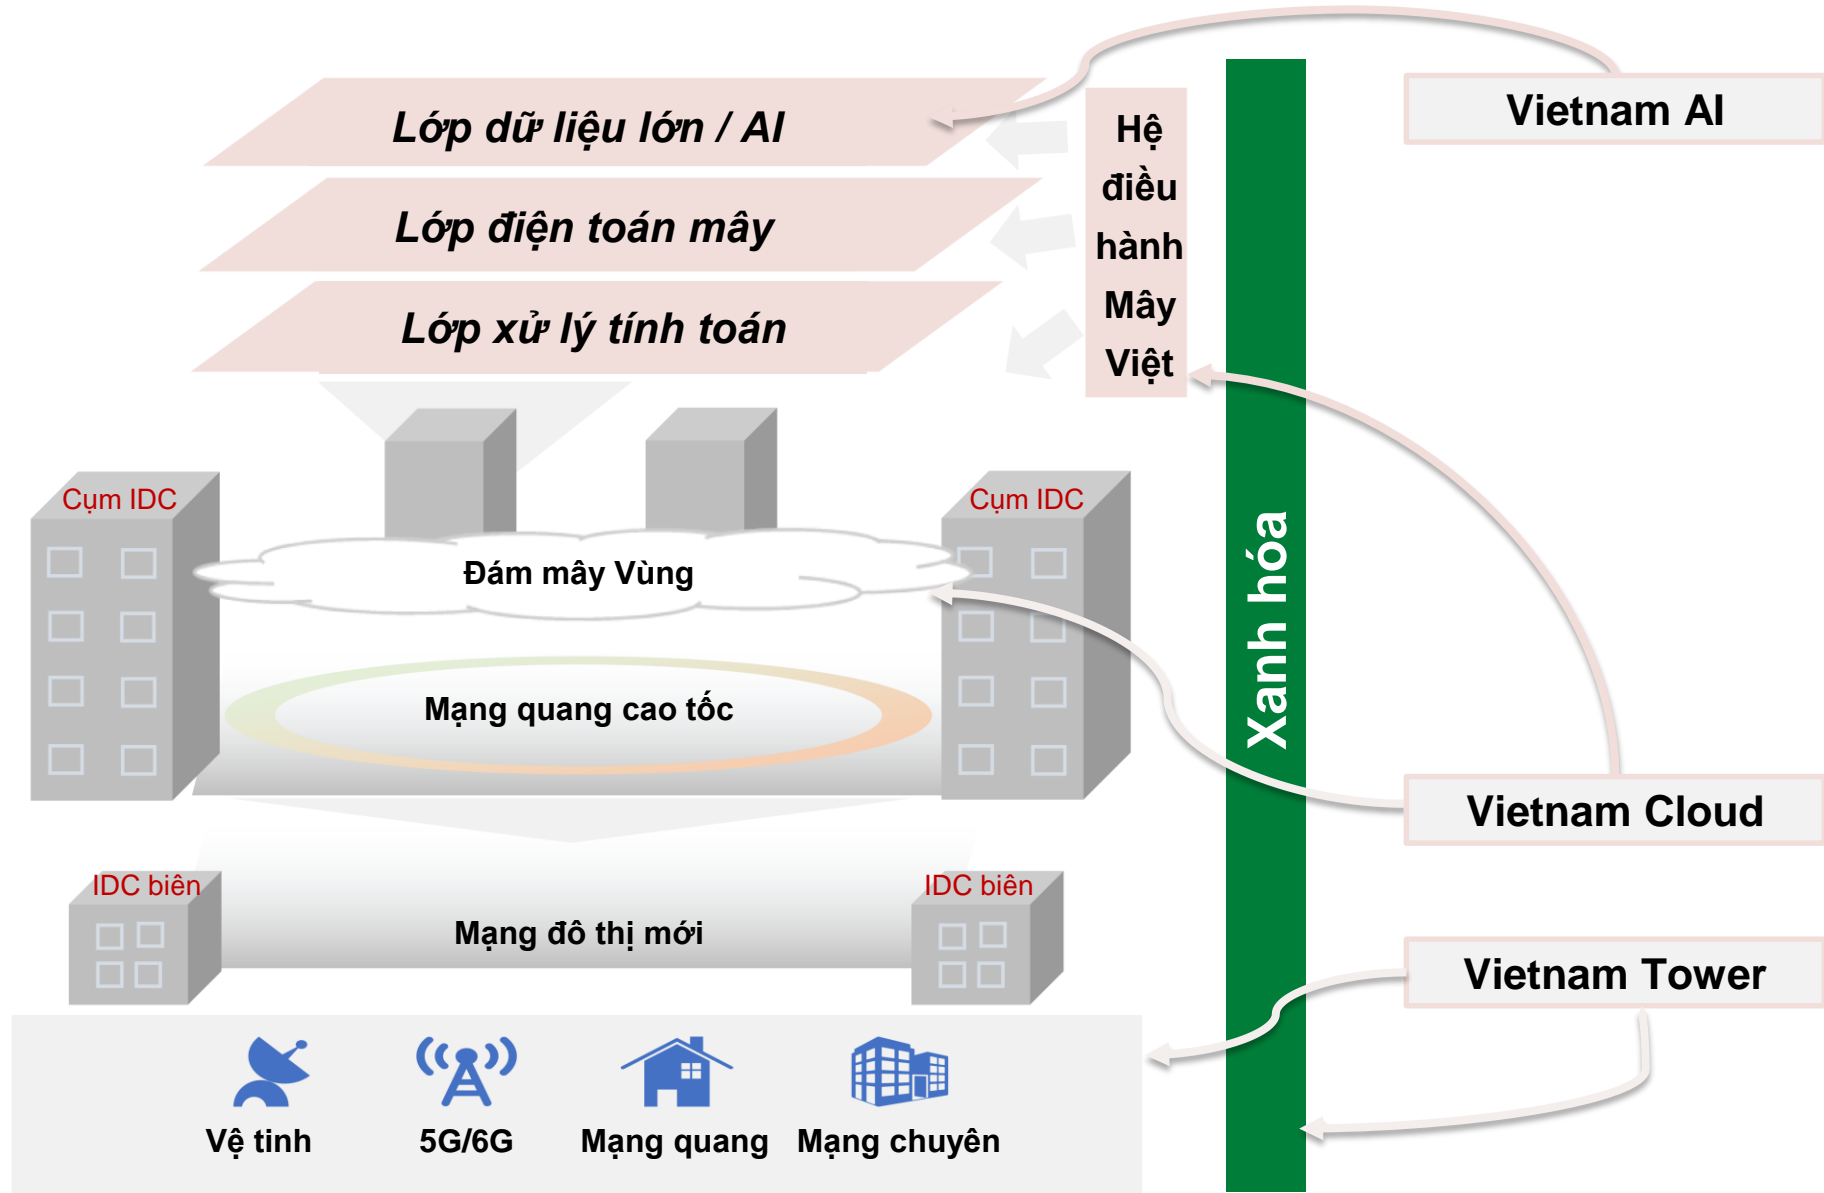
Lớp dữ liệu lớn / AI

Lớp điện toán mây

Lớp xử lý tính toán

Hệ điều hành Mây Việt

Vietnam AI

Cụm IDC

Cụm IDC

Đám mây Vùng

Mạng quang cao tốc

Xanh hóa

Vietnam Cloud

IDC biên

IDC biên

Mạng đô thị mới

Vietnam Tower

Vệ tinh

5G/6G

Mạng quang

Mạng chuyên